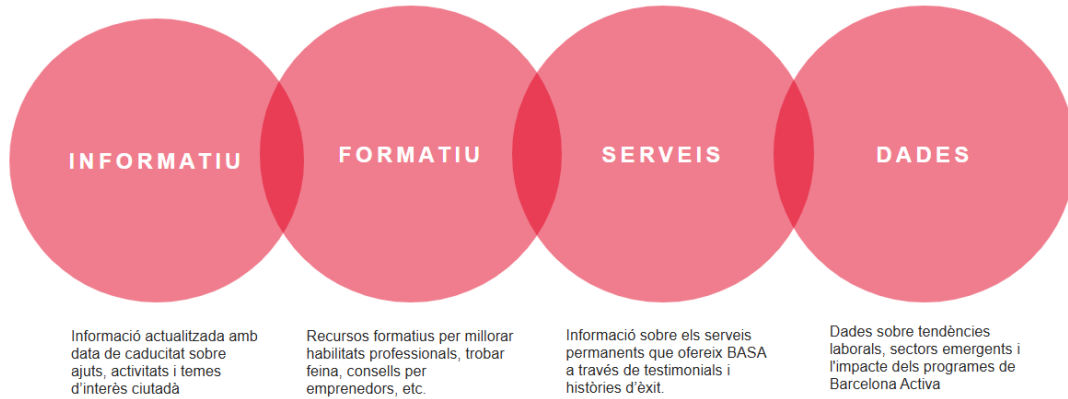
INFORMATIU

FORMATIU

SERVEIS

DADES

Informació actualitzada amb data de caducitat sobre ajuts, activitats i temes d'interès ciutadà

Recursos formatius per millorar habilitats professionals, trobar feina, consells per emprenedors, etc.

Informació sobre els serveis permanents que ofereix BASA a través de testimonials i històries d'èxit.

Dades sobre tendències laborals, sectors emergents i l'impacte dels programes de Barcelona Activa